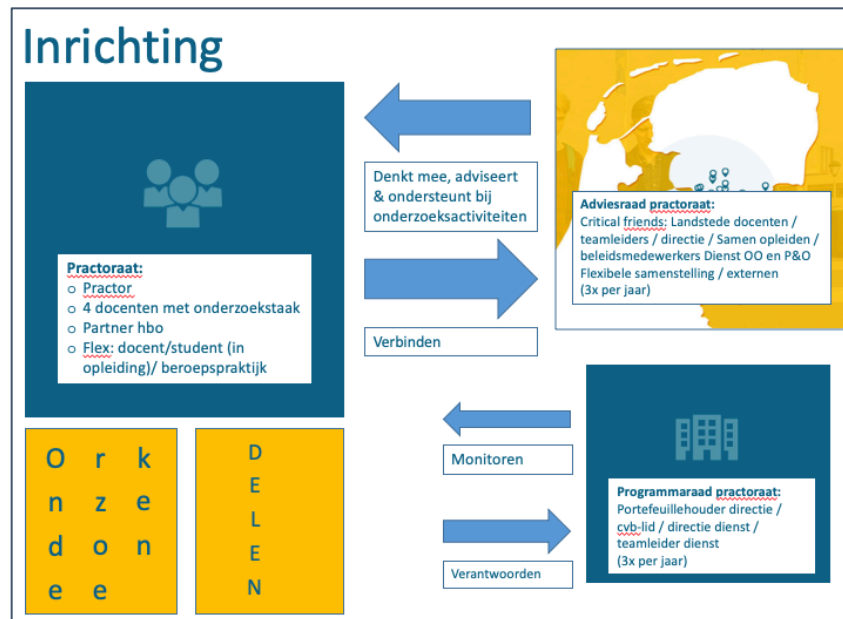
Inrichting

Practoraat:
o Practor
o 4 docenten met onderzoekstaak
o Partner hbo
o Flex: docent/student (in opleiding)/ beroepspraktijk

Denkt mee, adviseert & ondersteunt bij onderzoeksactiviteiten

Adviesraad practoraat:
Critical friends: Landstede docenten / teamleiders / directie / Samen opleiden / beleidsmedewerkers Dienst OO en P&O
Flexibele samenstelling / externen
(3x per jaar)

Verbinden

Monitoren

Programmaraad practoraat:
Portefeuillehouder directie / cvb-lid / directie dienst / teamleider dienst
(3x per jaar)

Verantwoorden

O r k
n z e
d o n
e e

D
E
L
E
N